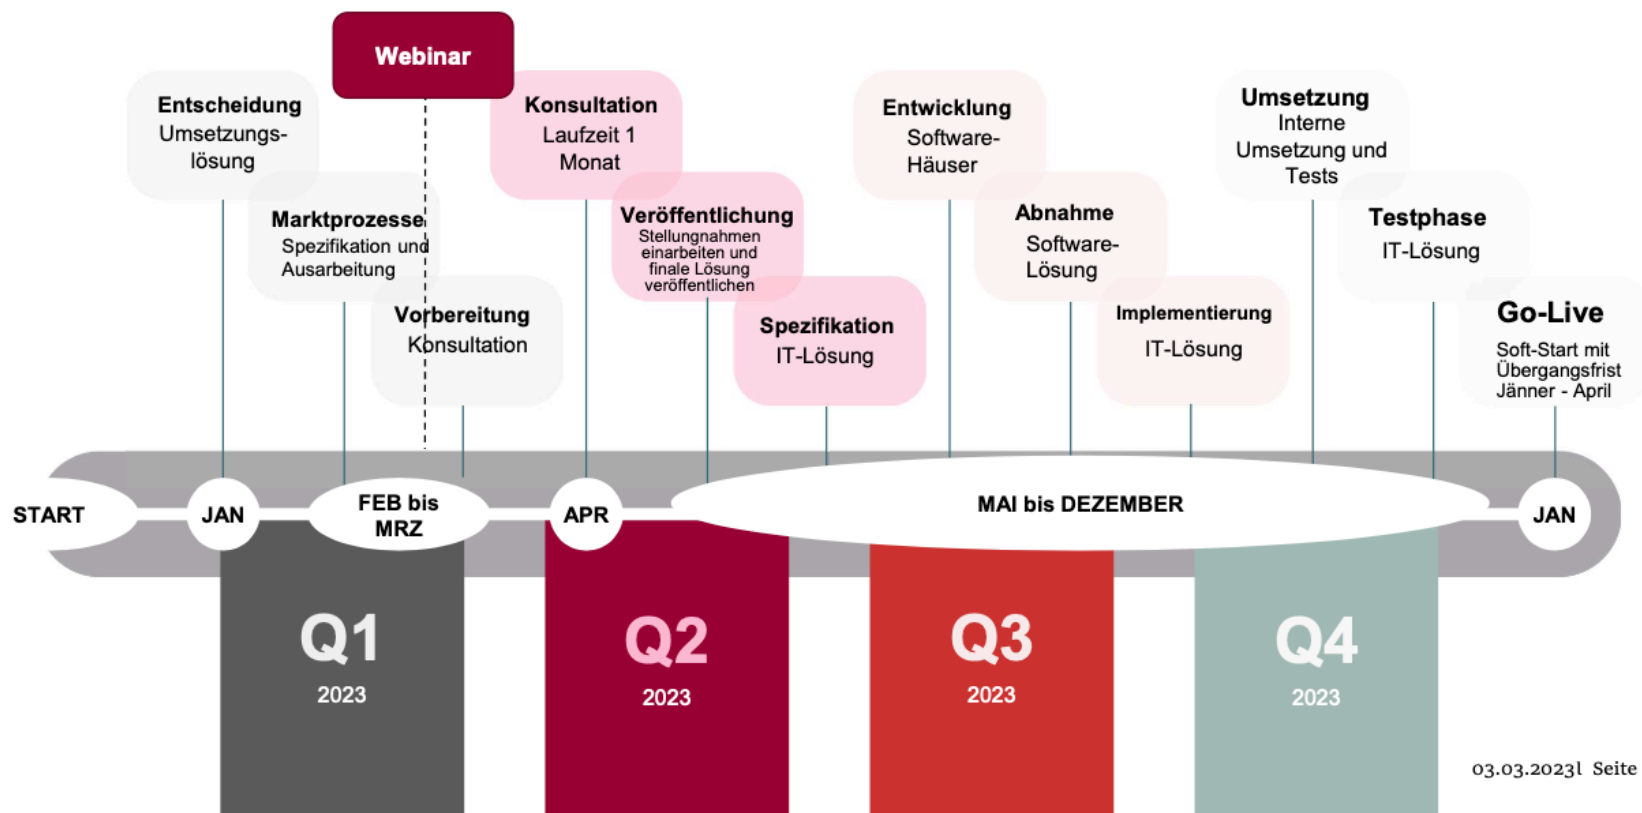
Webinar

Entscheidung
Umsetzungslösung

Marktprozesse
Spezifikation und Ausarbeitung

Vorbereitung
Konsultation

Konsultation
Laufzeit 1 Monat

Veröffentlichung
Stellungnahmen einarbeiten und finale Lösung veröffentlichen

Spezifikation
IT-Lösung

Entwicklung
Software-Häuser

Abnahme
Software-Lösung

Implementierung
IT-Lösung

Umsetzung
Interne Umsetzung und Tests

Testphase
IT-Lösung

Go-Live
Soft-Start mit Übergangsfrist Jänner - April

START JAN FEB bis MRZ APR MAI bis DEZEMBER JAN

Q1
2023

Q2
2023

Q3
2023

Q4
2023

03.03.2023l Seite